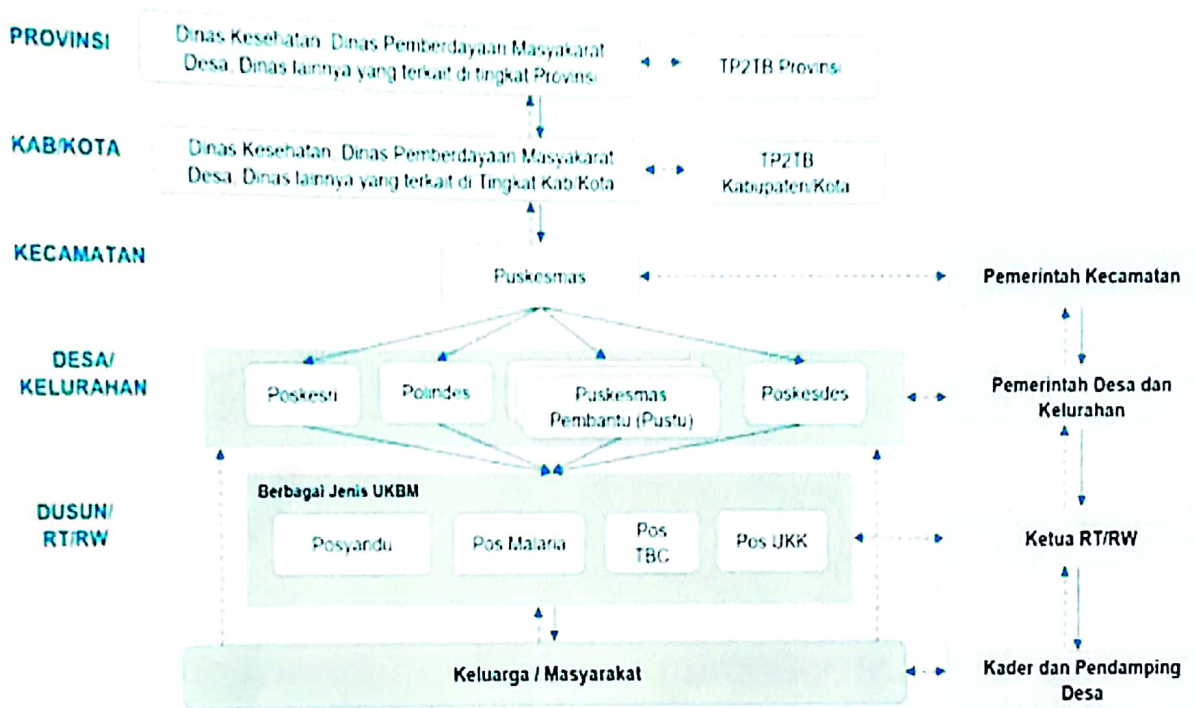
PROVINSI

Dinas Kesehatan, Dinas Pemberdayaan Masyakarat Desa, Dinas lainnya yang terkait di tingkat Provinsi

TP2TB Provinsi

KAB/KOTA

Dinas Kesehatan, Dinas Pemberdayaan Masyakarat Desa, Dinas lainnya yang terkait di Tingkat Kab/Kota

TP2TB Kabupaten/Kota

KECAMATAN

Puskesmas

Pemerintah Kecamatan

DESA/ KELURAHAN

Poskesri

Polindes

Puskesmas Pembantu (Pustu)

Poskesdes

Pemerintah Desa dan Kelurahan

DUSUN/ RT/RW

Berbagai Jenis UKBM

Posyandu

Pos Malaria

Pos TBC

Pos UKK

Ketua RT/RW

Keluarga / Masyarakat

Kader dan Pendamping Desa